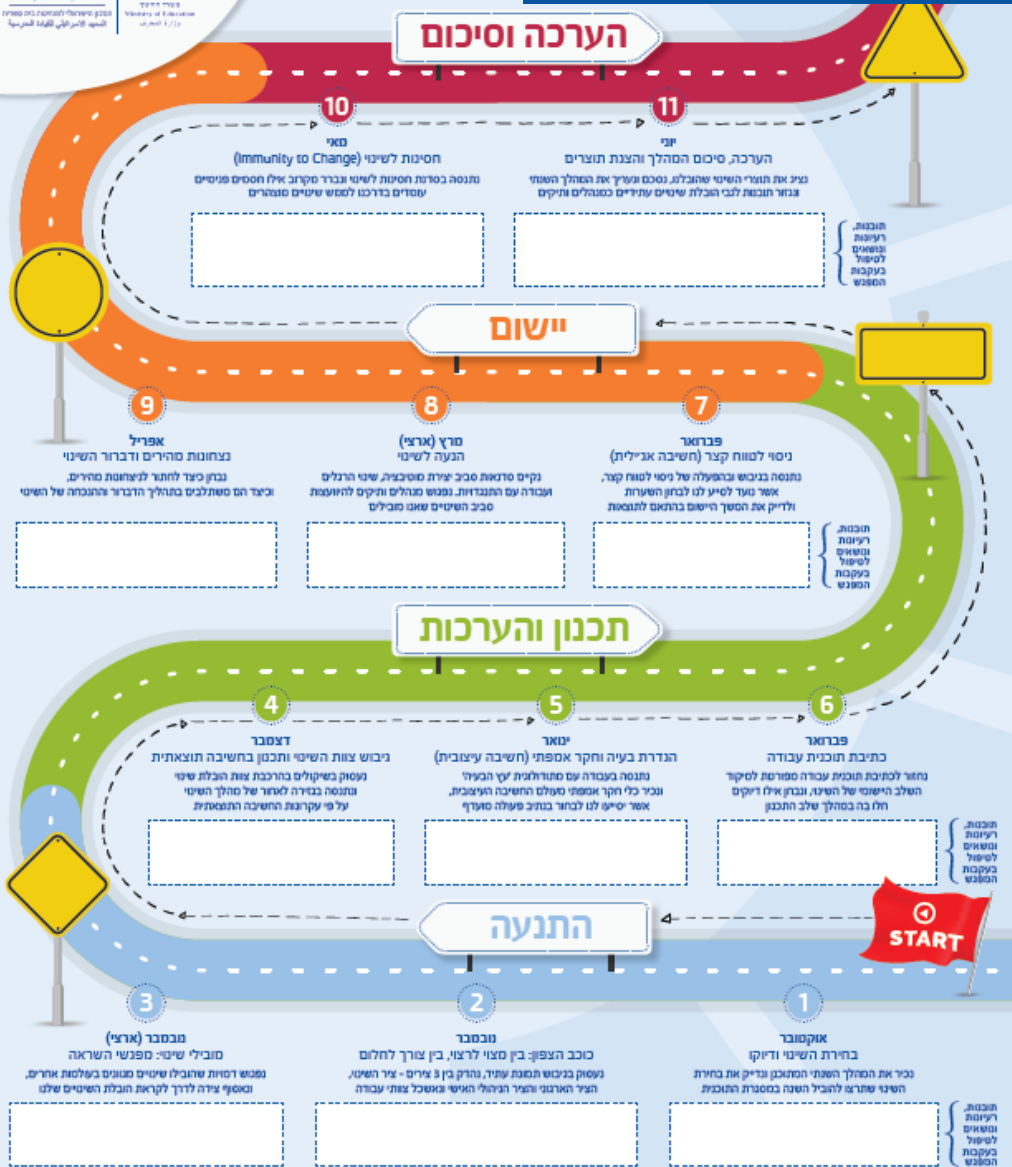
משרד החינוך
Ministry of Education
המכון הישראלי למנהיגות בית ספרית

הערכה וסיכום

11
יוני
הערכה, סיכום המהלך והצגת תוצרים
נציג את תוצרי השינוי שהובלנו, נסכם ונעריך את המהלך השנתי ונגזור תובנות לגבי הובלת שינויים עתידיים כמנהלים ותיקים

10
מאי
חסינות לשינוי (Immunity to Change)
נתנסה בסדנת חסינות לשינוי ונברר מקרוב אילו חסמים פנימיים עומדים בדרכנו למימוש שינויים מובהרים

תובנות, רעיונות ונושאים לטיפול בעקבות המפגש

יישום

7
פברואר
ניסוי לטווח קצר (חשיבה אג'ילית)
נתנסה בניבוש ובהפעלה של ניסוי לטווח קצר, אשר נועד לסייע לנו לבחון השערות ולדייק את המשך היישום בהתאם לתוצאות

8
מרץ (ארצי)
הנעה לשינוי
נקיים סדנאות סביב יצירת מוטיבציה, שינוי הרגלים ועבודה עם התנגדויות. נפגוש מנהלים ותיקים להיוועצות סביב השינויים שאנו מובילים

9
אפריל
נצחונות מהירים ודברור השינוי
נבחן כיצד לחתור לניצחונות מהירים, וכיצד הם משתלבים בתהליך הדברור והתנכחה של השינוי

תובנות, רעיונות ונושאים לטיפול בעקבות המפגש

תכנון והערכות

6
פברואר
כתיבת תוכנית עבודה
נחזור לכתיבת תוכנית עבודה מפורטת לתקופת השלב הישומי של השינוי, ונבחן אילו דיוקים חלו בה במהלך שלב התכנון

5
ינואר
הגדרת בעיה וחקר אמפתי (חשיבה עיצובית)
נתנסה בעבודה עם מתודולוגית 'עץ הבעיה' ונכיר כלי חקר אמפתי מעולם החשיבה העיצובית, אשר יסייעו לנו לבחור בנתיב פעולה מועדף

4
דצמבר
גיבוש צוות השינוי ותכנון בחשיבה תוצאתית
נעסוק בשיקולים בהרכבת צוות הובלת שינוי ונתנסה בבזירה לאחור של מהלך השינוי על פי עקרונות החשיבה התוצאתית

תובנות, רעיונות ונושאים לטיפול בעקבות המפגש

START

התנעה

1
אוקטובר
בחירת השינוי ודיוקו
נכיר את המהלך השנתי המתוכנן ונדייק את בחירת השינוי שתרצו להוביל השנה במסגרת התוכנית

2
נובמבר
כוכב הצפון: בין מצוי לרצוי, בין צורך לחלום
נעסוק בניבוש תמונת עתיד, נהרוק בין 3 צירים - ציר השינוי, הציר הארגוני והציר הניהולי האישי ונאשכל צוותי עבודה

3
מבמבר (ארצי)
מובילי שינוי: מפגשי השראה
נפגוש דמויות שהובילו שינויים מגוונים בעולמות אחרים, ונאסוף צידה לדרך לקראת הובלת השינויים שלנו

תובנות, רעיונות ונושאים לטיפול בעקבות המפגש